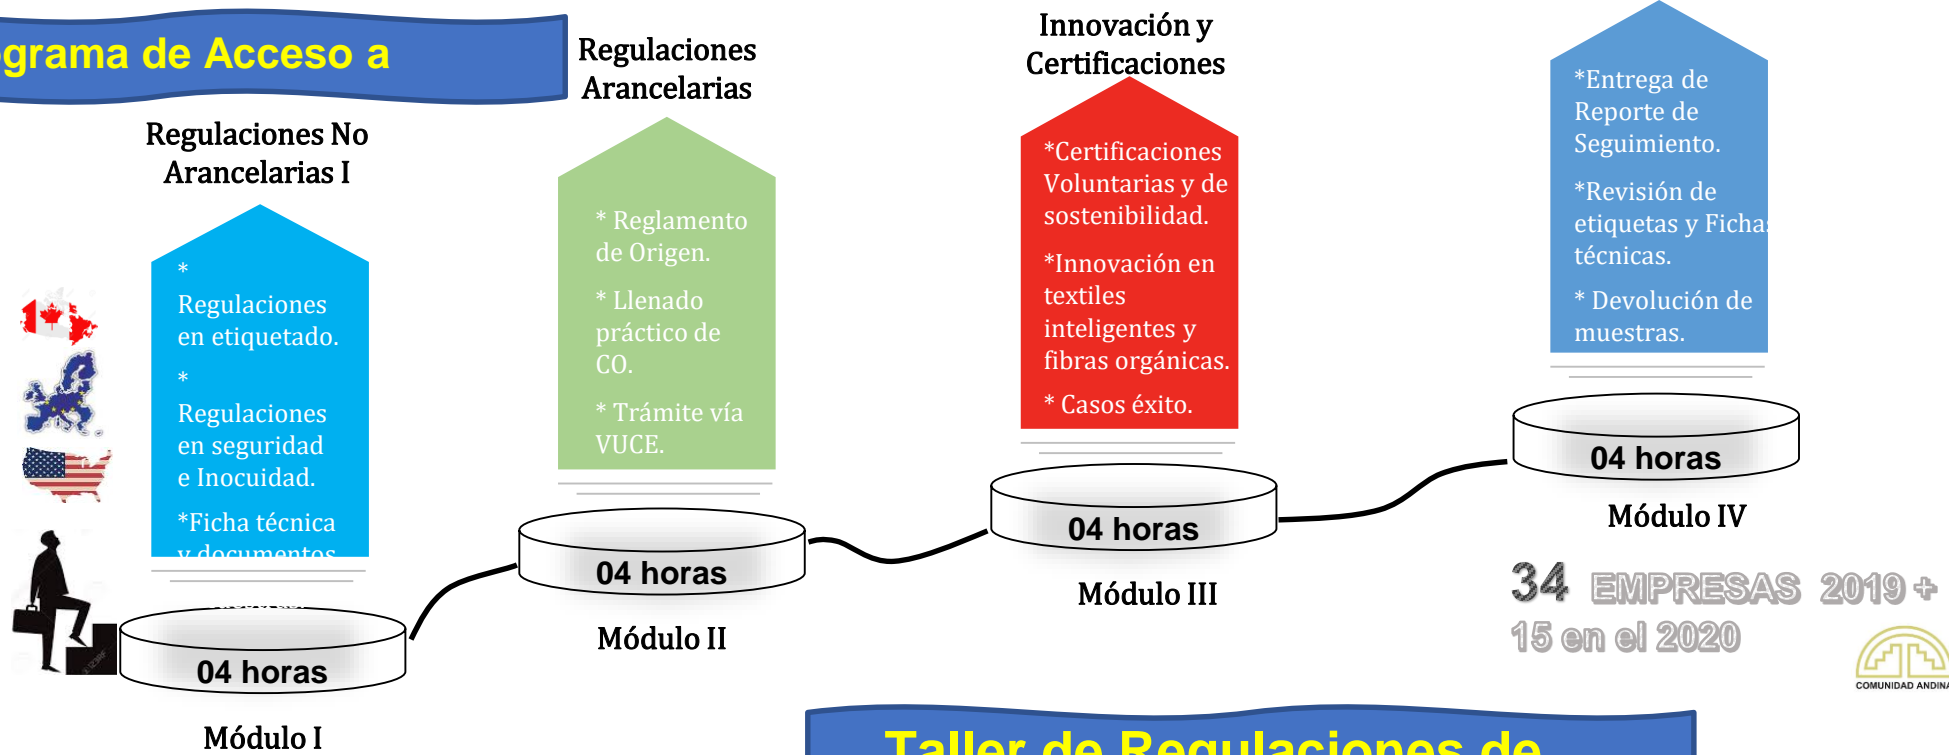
grama de Acceso a

Regulaciones No Arancelarias I

* Regulaciones en etiquetado.

* Regulaciones en seguridad e Inocuidad.

*Ficha técnica y documentos

04 horas

Módulo I

Regulaciones Arancelarias

* Reglamento de Origen.

* Llenado práctico de CO.

* Trámite vía VUCE.

04 horas

Módulo II

Innovación y Certificaciones

*Certificaciones Voluntarias y de sostenibilidad.

*Innovación en textiles inteligentes y fibras orgánicas.

* Casos éxito.

04 horas

Módulo III

*Entrega de Reporte de Seguimiento.

*Revisión de etiquetas y Fichas técnicas.

* Devolución de muestras.

04 horas

Módulo IV

34 EMPRESAS 2019 + 15 en el 2020

COMUNIDAD ANDINA

Taller de Regulaciones de